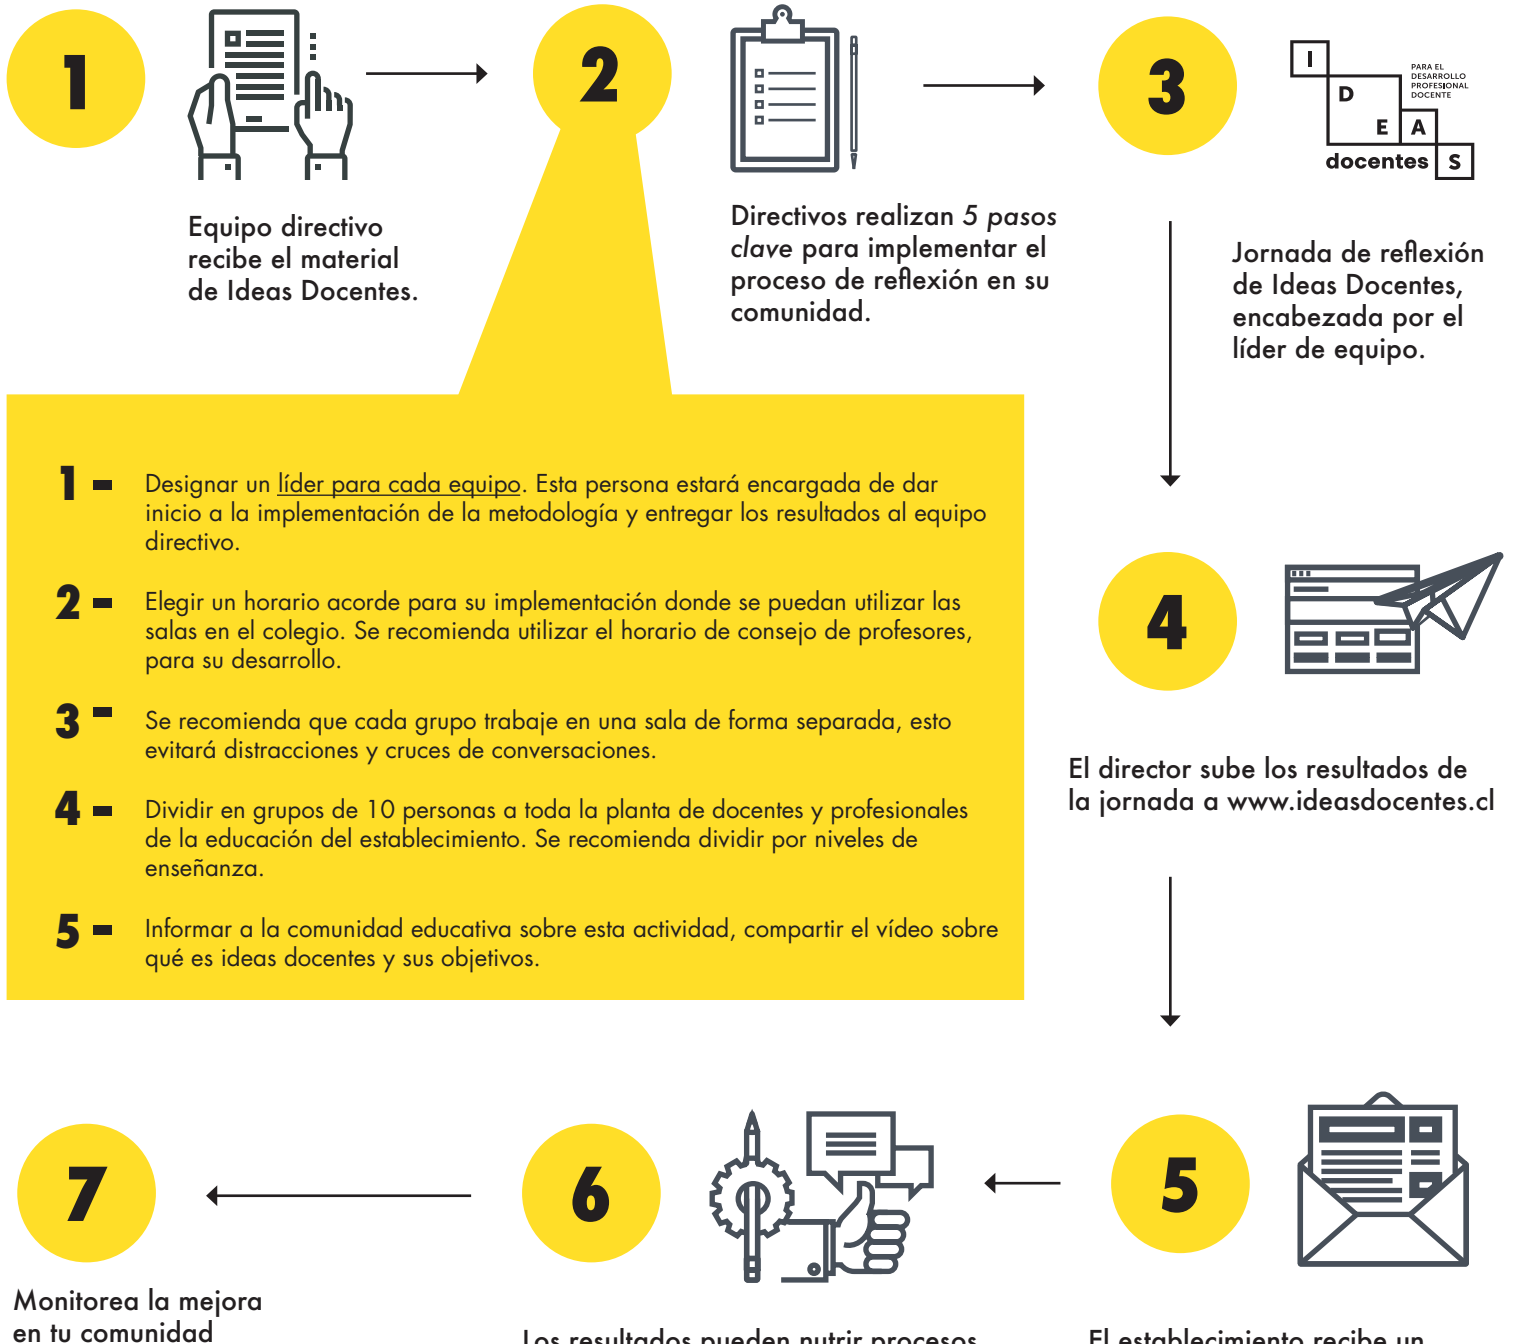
1

Equipo directivo recibe el material de Ideas Docentes.

2

Directivos realizan *5 pasos clave* para implementar el proceso de reflexión en su comunidad.

3

I D E A S docentes

PARA EL DESARROLLO PROFESIONAL DOCENTE

Jornada de reflexión de Ideas Docentes, encabezada por el líder de equipo.

1 - Designar un líder para cada equipo. Esta persona estará encargada de dar inicio a la implementación de la metodología y entregar los resultados al equipo directivo.

2 - Elegir un horario acorde para su implementación donde se puedan utilizar las salas en el colegio. Se recomienda utilizar el horario de consejo de profesores, para su desarrollo.

3 - Se recomienda que cada grupo trabaje en una sala de forma separada, esto evitará distracciones y cruces de conversaciones.

4 - Dividir en grupos de 10 personas a toda la planta de docentes y profesionales de la educación del establecimiento. Se recomienda dividir por niveles de enseñanza.

5 - Informar a la comunidad educativa sobre esta actividad, compartir el vídeo sobre qué es ideas docentes y sus objetivos.

4

El director sube los resultados de la jornada a www.ideasdocentes.cl

7

Monitorea la mejora en tu comunidad

6

Los resultados pueden nutrir procesos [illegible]

5

El establecimiento recibe un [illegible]